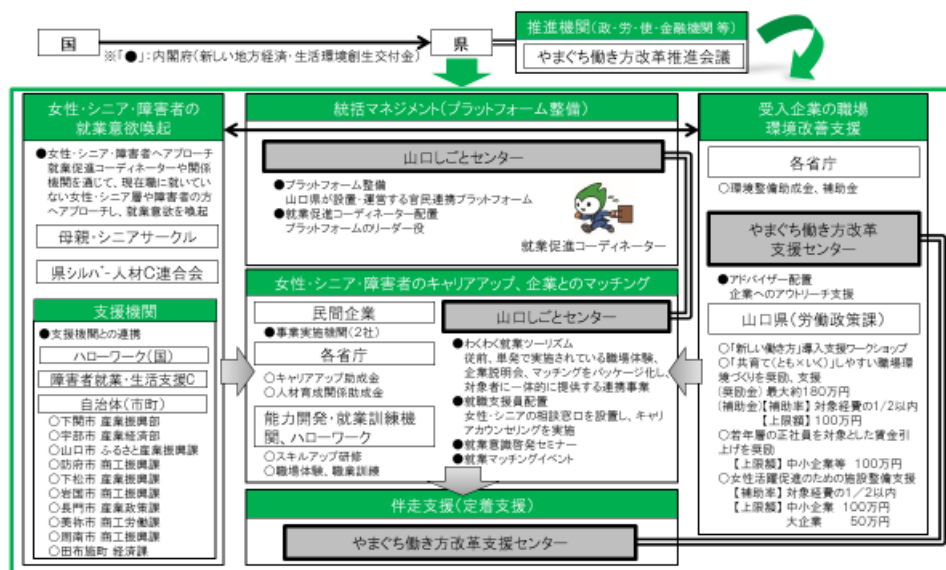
国

※「●」：内閣府（新しい地方経済・生活環境創生交付金）

県

推進機関（政・労・使・金融機関 等）

やまぐち働き方改革推進会議

女性・シニア・障害者の就業意欲喚起

●女性・シニア・障害者へアプローチ 就業促進コーディネーターや関係機関を通じて、現在職に就いていない女性・シニア層や障害者の方へアプローチし、就業意欲を喚起

母親・シニアサークル

県シルバー人材C連合会

支援機関

●支援機関との連携

ハローワーク（国）

障害者就業・生活支援C

自治体（市町）

○下関市 産業振興部
○宇部市 産業経済部
○山口市 ふるさと産業振興課
○防府市 商工振興課
○下松市 産業振興課
○岩国市 商工振興課
○長門市 産業政策課
○美祢市 商工労働課
○周南市 商工振興課
○田布施町 経済課

統括マネジメント（プラットフォーム整備）

山口しごとセンター

●プラットフォーム整備
山口県が設置・運営する官民連携プラットフォーム
●就業促進コーディネーター配置
プラットフォームのリーダー役

就業促進コーディネーター

女性・シニア・障害者のキャリアアップ、企業とのマッチング

民間企業

●事業実施機関（2社）

各省庁

○キャリアアップ助成金
○人材育成関係助成金

能力開発・就業訓練機関、ハローワーク

○スキルアップ研修
○職場体験、職業訓練

山口しごとセンター

●わくわく就業ツーリズム
従前、単発で実施されている職場体験、企業説明会、マッチングをパッケージ化し、対象者に一体的に提供する連携事業
●就職支援員配置
女性・シニアの相談窓口を設置し、キャリアカウンセリングを実施
●就業意識啓発セミナー
●就業マッチングイベント

伴走支援（定着支援）

やまぐち働き方改革支援センター

受入企業の職場環境改善支援

各省庁

○環境整備助成金、補助金

やまぐち働き方改革支援センター

●アドバイザー配置
企業へのアウトリーチ支援

山口県（労働政策課）

○「新しい働き方」導入支援ワークショップ
○「共育て（とも×いく）」しやすい職場環境づくりを奨励、支援
（奨励金）最大約180万円
（補助金）【補助率】対象経費の1/2以内
【上限額】100万円
○若年層の正社員を対象とした賃金引上げを奨励
【上限額】中小企業等 100万円
○女性活躍促進のための施設整備支援
【補助率】対象経費の1／2以内
【上限額】中小企業 100万円
大企業 50万円